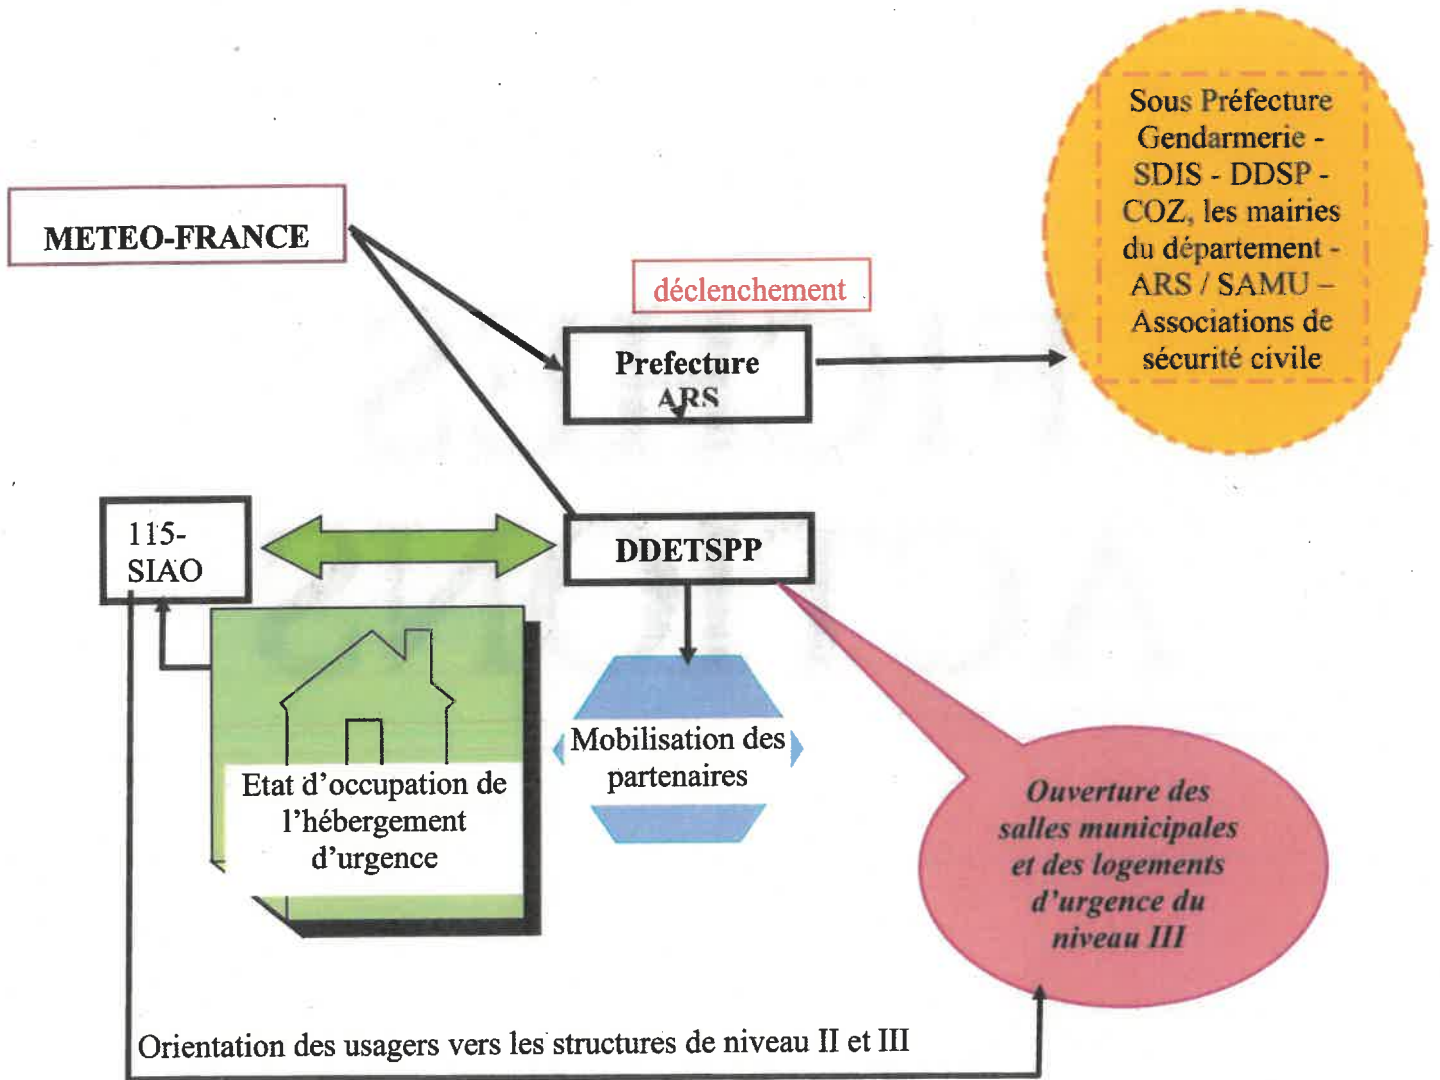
METEO-FRANCE

déclenchement

Prefecture
ARS

Sous Préfecture
Gendarmerie -
SDIS - DDSP -
COZ, les mairies
du département -
ARS / SAMU –
Associations de
sécurité civile

115-
SIAO

DDETSPP

Etat d'occupation de l'hébergement d'urgence

Mobilisation des partenaires

Ouverture des salles municipales et des logements d'urgence du niveau III

Orientation des usagers vers les structures de niveau II et III